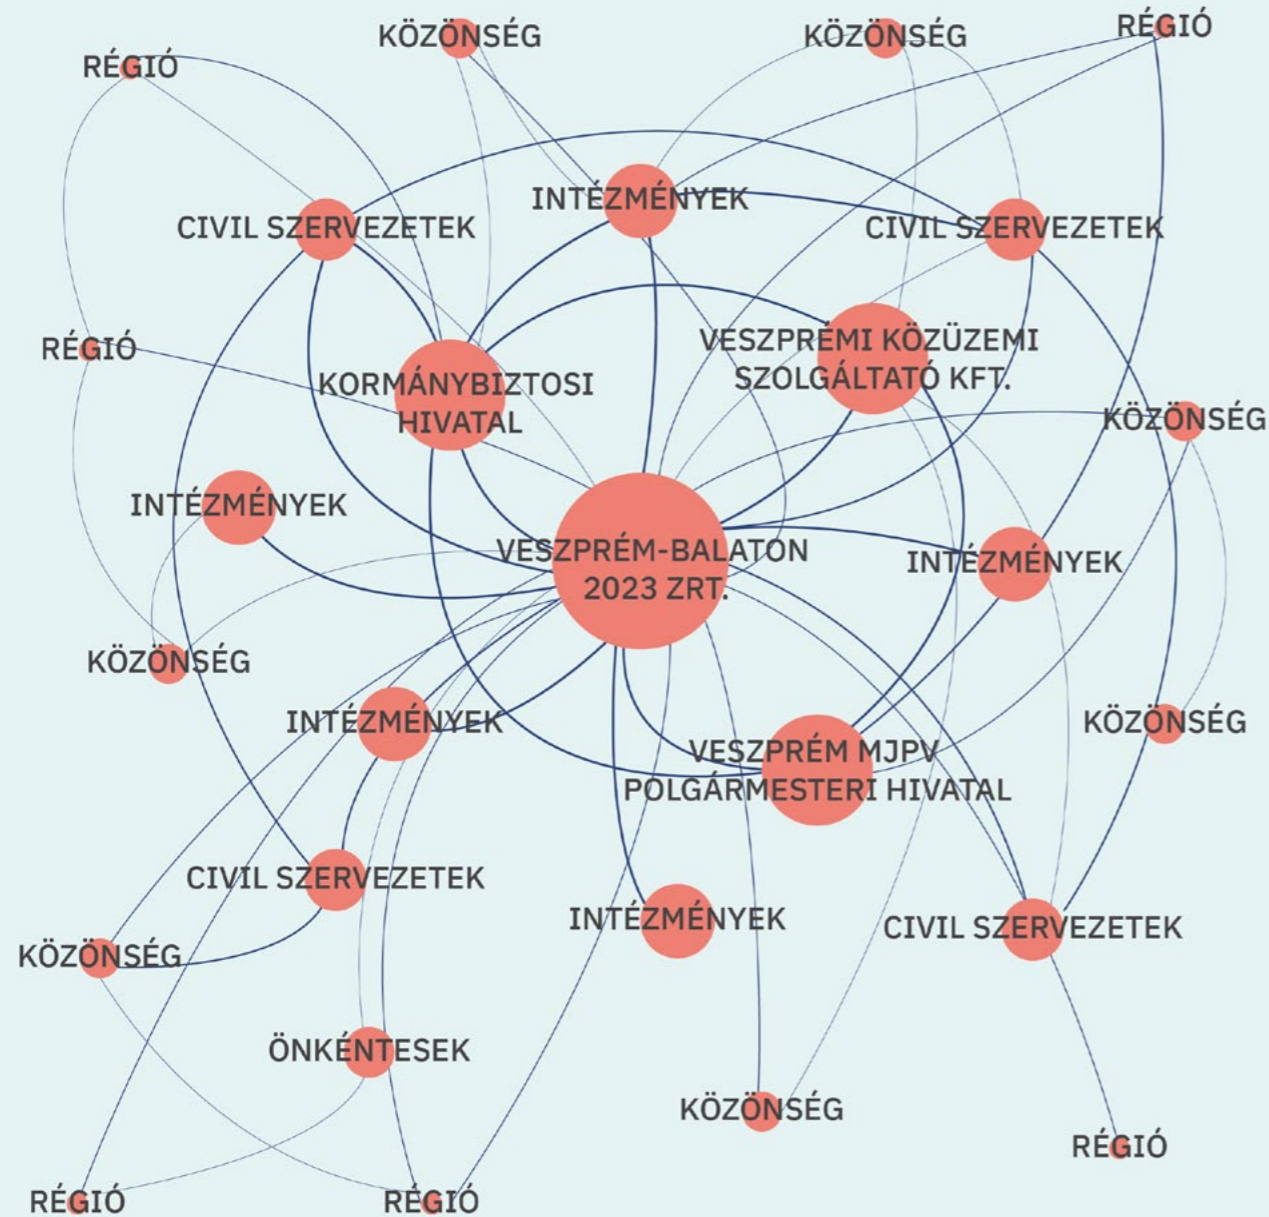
KÖZÖNSÉG
KÖZÖNSÉG
RÉGIÓ
RÉGIÓ
INTÉZMÉNYEK
CIVIL SZERVEZETEK
CIVIL SZERVEZETEK
RÉGIÓ
VESZPRÉMI KÖZÜZEMI SZOLGÁLTATÓ KFT.
KORMÁNYBIZTOSI HIVATAL
KÖZÖNSÉG
INTÉZMÉNYEK
VESZPRÉM-BALATON 2023 ZRT.
INTÉZMÉNYEK
KÖZÖNSÉG
INTÉZMÉNYEK
KÖZÖNSÉG
VESZPRÉM MJPV POLGÁRMESTERI HIVATAL
CIVIL SZERVEZETEK
INTÉZMÉNYEK
CIVIL SZERVEZETEK
KÖZÖNSÉG
ÖNKÉNTESEK
KÖZÖNSÉG
RÉGIÓ
RÉGIÓ
RÉGIÓ